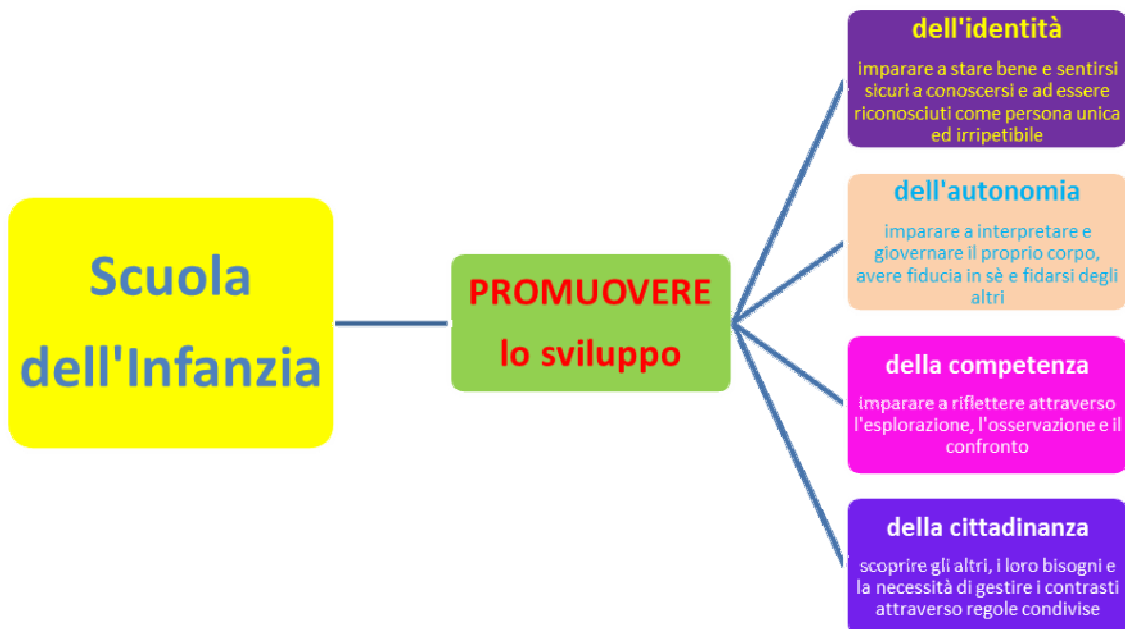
Scuola dell'Infanzia

PROMUOVERE lo sviluppo

dell'identità

imparare a stare bene e sentirsi sicuri a conoscersi e ad essere riconosciuti come persona unica ed irripetibile

dell'autonomia

imparare a interpretare e gioverna re il proprio corpo, avere fiducia in sè e fidarsi degli altri

della competenza

imparare a riflettere attraverso l'esplorazione, l'osservazione e il confronto

della cittadinanza

scoprire gli altri, i loro bisogni e la necessità di gestire i contrasti attraverso regole condivise